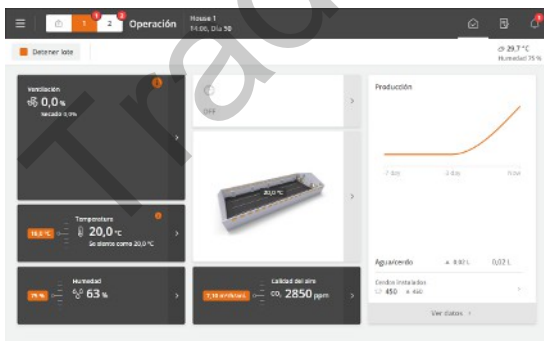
1 2 Operación House 1 14:06, Día 30

Detener lote

29,7 °C
Humedad 79 %

Ventilación
0,0 %
Secado 0,0%

OFF

20,0 °C

Producción

-7 day -3 day Now

18,0 °C
Temperatura
20,0 °C
Se siente como 20,0 °C

Humedad
79 %
63 %

Calidad del aire
7,10 m³/h/cap
$CO_2$ 2850 ppm

Aguarcerdo 0,02 L 0,02 L

Cerdos instalados
450 450

Ver datos